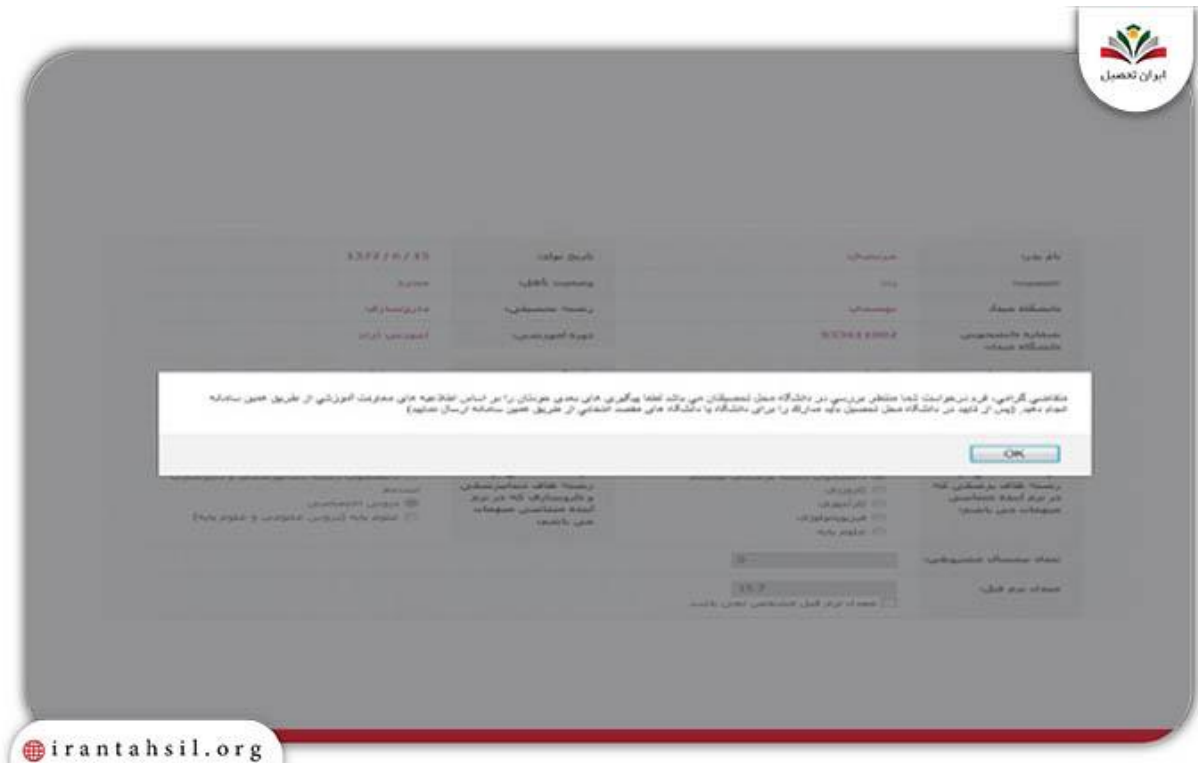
ایران تحصیل

نام پدر | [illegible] | تاریخ تولد | ۱۳۷۲/۰۶/۱۵
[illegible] | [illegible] | وضعیت تاهل | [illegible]
دانشکده مبدا | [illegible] | رشته تحصیلی | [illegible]
شماره دانشجویی دانشگاه مبدا | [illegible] | دوره آموزشی | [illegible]

متقاضی گرامی، فرم درخواست شما منتظر بررسی در دانشگاه محل تحصیلتان می باشد لطفا پیگیری های بعدی خودتان را بر اساس اطلاعیه های معاونت آموزشی از طریق همین سامانه انجام دهید (پس از تایید در دانشگاه محل تحصیل باید مدارک را برای دانشگاه یا دانشگاه های مقصد انتخابی از طریق همین سامانه ارسال نمایید)

OK

رشته های پزشکی که در ترم آینده متقاضی میهمانی می باشید: | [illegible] | رشته های غیر پزشکی و پیراپزشکی که در ترم آینده متقاضی میهمانی می باشید: | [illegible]
تعداد نیمسال تحصیلی: | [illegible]
معدل ترم قبل: | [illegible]
معدل ترم قبل مشخص نمی باشد

irantahsil.org